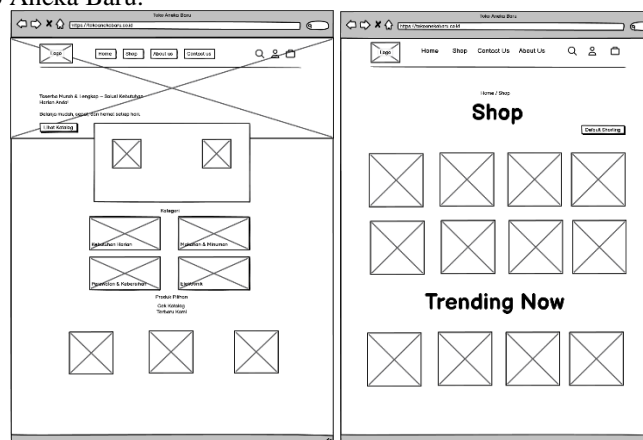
Aneka Baru.

Toko Aneka Baru
https://tokoanekabaru.co.id
Logo
Home Shop About us Contact us
Toserba Murah & Lengkap – Solusi Kebutuhan Harian Anda!
Belanja mudah, cepat, dan hemat setiap hari.
Lihat Katalog
Kategori
Kebutuhan Harian
Makanan & Minuman
Kesehatan & Kebersihan
Elektronik
Produk Pilihan
Cek Katalog Terbaru Kami

Toko Aneka Baru
https://tokoanekabaru.co.id
Logo
Home Shop Contact Us About Us
Home / Shop
Shop
Default Sorting
Trending Now